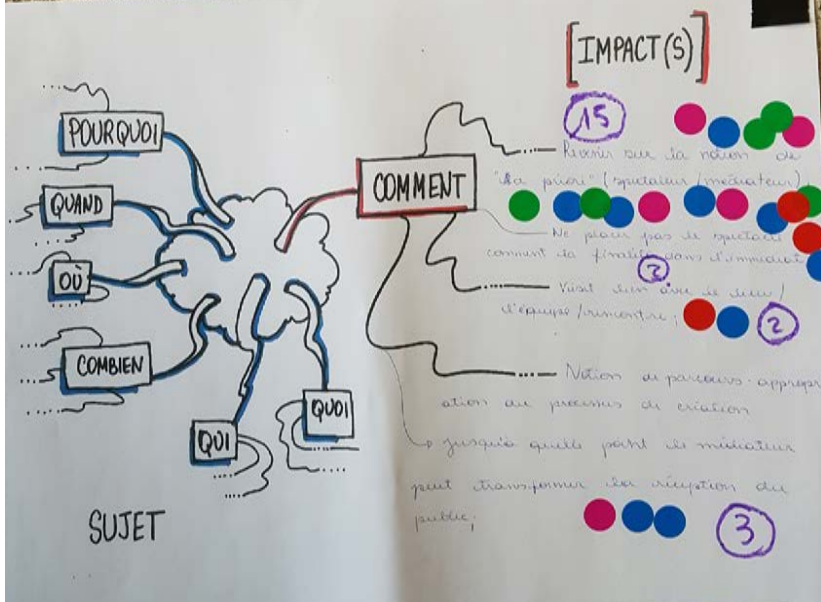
[IMPACT(S)]

POURQUOI
QUAND
OÙ
COMBIEN
QUI
QUOI
COMMENT

15

Revenir sur la notion de "la pièce" (spectateur / médiateur)

Ne place pas le spectacle comme la finalité dans l'immédiat

3

Visite lieu avec le lieu / l'équipe / rencontre

2

Notion de parcours - appropriation du processus de création

Jusqu'à quel point le médiateur peut transformer la réception du public

3

SUJET